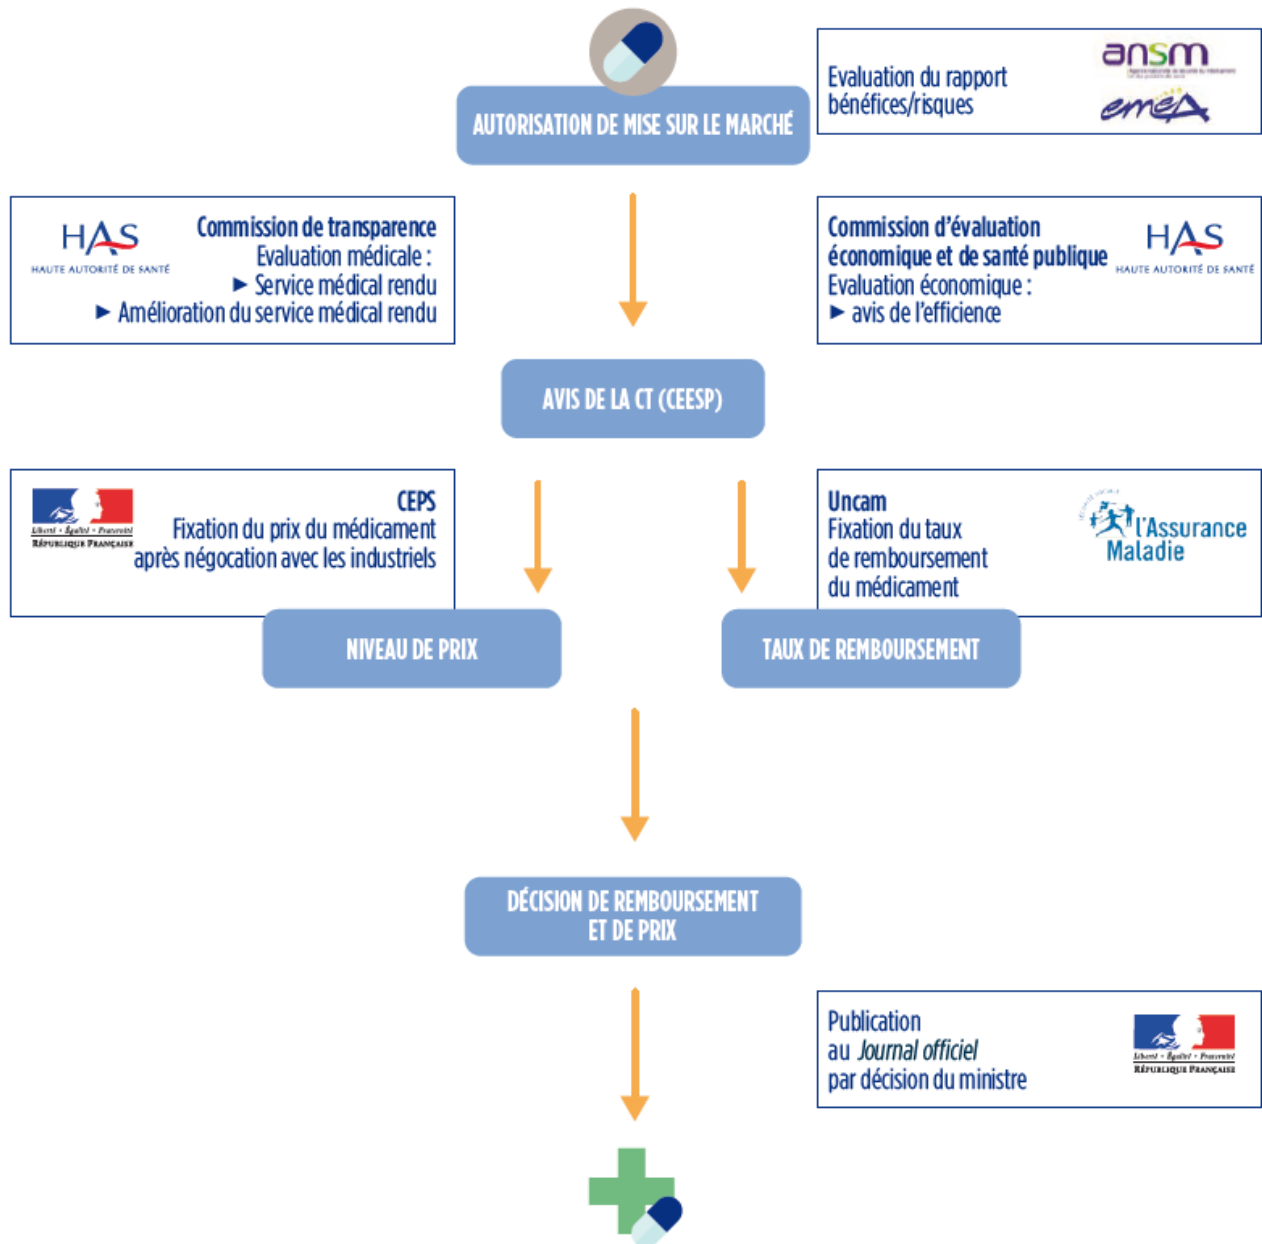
AUTORISATION DE MISE SUR LE MARCHÉ

Evaluation du rapport bénéfices/risques

ansm

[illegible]

emea

HAS
HAUTE AUTORITÉ DE SANTÉ

Commission de transparence
Evaluation médicale :
► Service médical rendu
► Amélioration du service médical rendu

Commission d'évaluation économique et de santé publique
Evaluation économique :
► avis de l'efficience

HAS
HAUTE AUTORITÉ DE SANTÉ

AVIS DE LA CT (CEESP)

Liberté • Égalité • Fraternité
RÉPUBLIQUE FRANÇAISE

CEPS
Fixation du prix du médicament après négocation avec les industriels

Uncam
Fixation du taux de remboursement du médicament

l'Assurance Maladie

NIVEAU DE PRIX

TAUX DE REMBOURSEMENT

DÉCISION DE REMBOURSEMENT ET DE PRIX

Publication au Journal officiel par décision du ministre

Liberté • Égalité • Fraternité
RÉPUBLIQUE FRANÇAISE